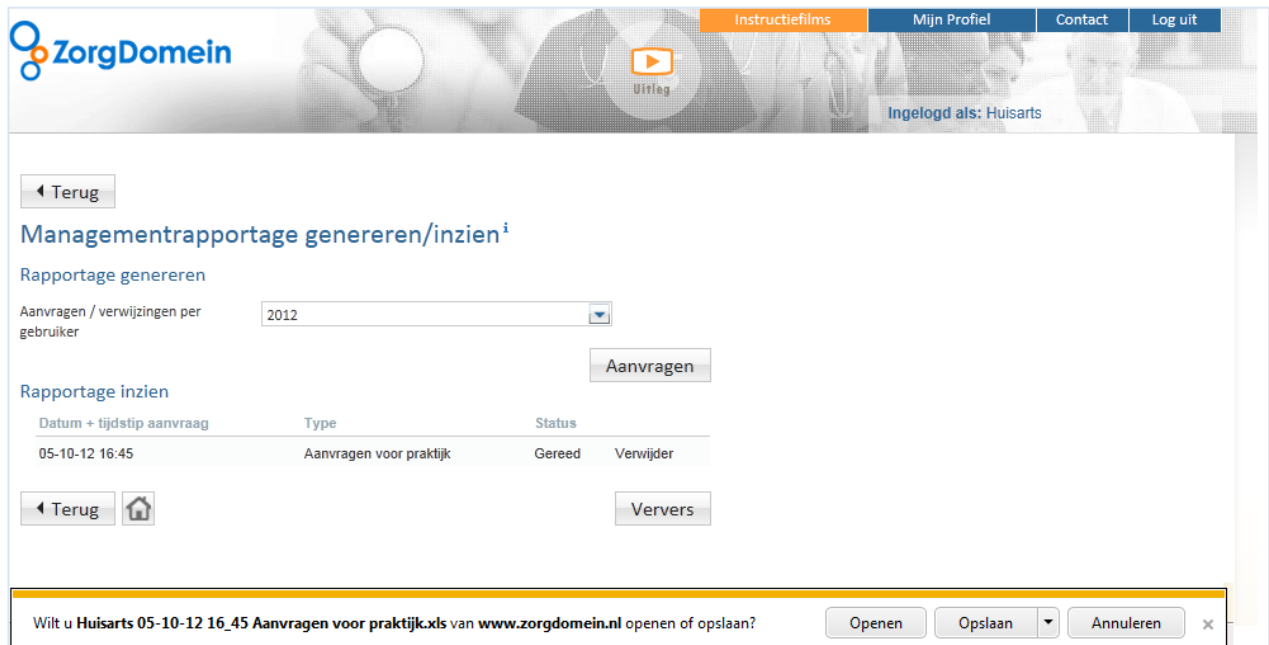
ZorgDomein

Instructiefilms | Mijn Profiel | Contact | Log uit

Uitleg

Ingelogd als: Huisarts

Terug

Managementrapportage genereren/inzien ⁱ

Rapportage genereren

Aanvragen / verwijzingen per gebruiker

2012

Aanvragen

Rapportage inzien

| Datum + tijdstip aanvraag | Type | Status | |
|---|---|---|---|
| 05-10-12 16:45 | Aanvragen voor praktijk | Gereed | Verwijder |

Terug

Ververs

Wilt u **Huisarts 05-10-12 16_45 Aanvragen voor praktijk.xls** van **www.zorgdomein.nl** openen of opslaan?

Openen

Opslaan

Annuleren

×